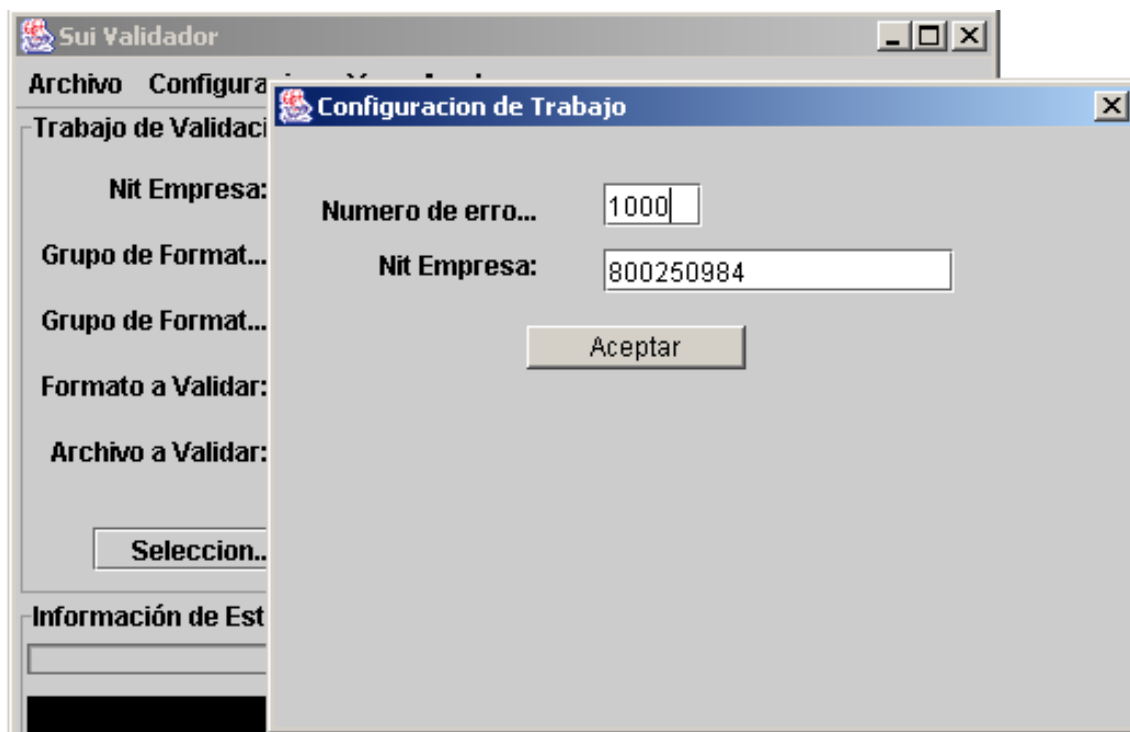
Sui Validador

Archivo Configura

Trabajo de Validaci

Nit Empresa:

Grupo de Format...

Grupo de Format...

Formato a Validar:

Archivo a Validar:

Seleccion...

Información de Est

Configuracion de Trabajo

Numero de erro... 1000

Nit Empresa: 800250984

Aceptar